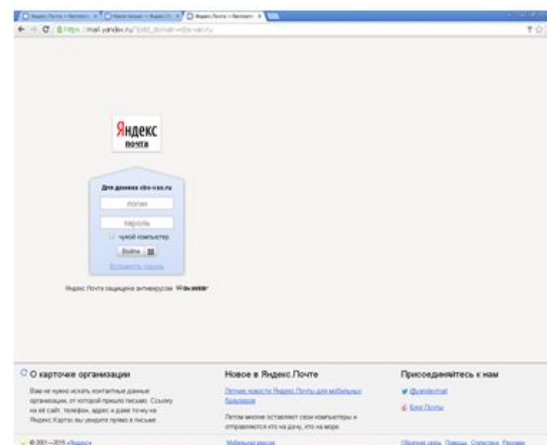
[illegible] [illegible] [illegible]

https://mail.yandex.ru/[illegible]

Яндекс
почта

Для домена cbs-vao.ru
логин
пароль
чужой компьютер
Войти
Вспомнить пароль

Яндекс.Почта защищена антивирусом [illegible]

О карточке организации
Вам не нужно искать контактные данные организации, от которой пришло письмо. Ссылку на её сайт, телефон, адрес и даже точку на Яндекс.Картах вы увидите прямо в письме.

Новое в Яндекс.Почте
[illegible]
Летом многие оставляют свои компьютеры и отправляются кто на дачу, кто на море.

Присоединяйтесь к нам
@yandexmail
Блог Почты

© 2001—2015 «Яндекс»
Мобильная версия
Обратная связь Помощь Статистика Реклама